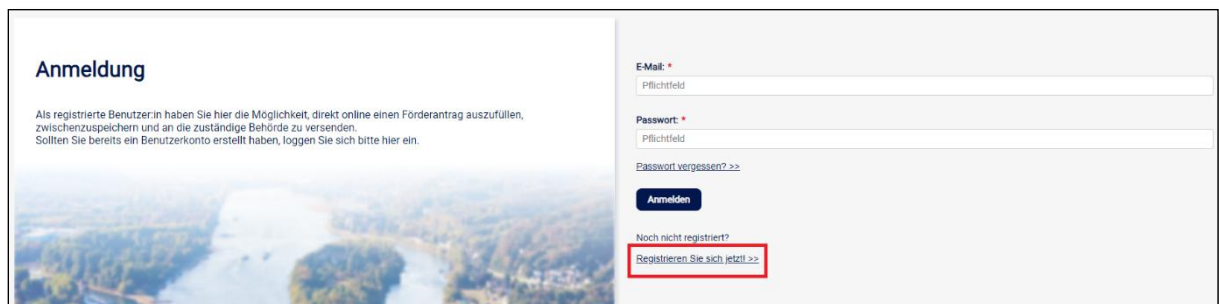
Anmeldung

Als registrierte Benutzer:in haben Sie hier die Möglichkeit, direkt online einen Förderantrag auszufüllen, zwischenzuspeichern und an die zuständige Behörde zu versenden.
Sollten Sie bereits ein Benutzerkonto erstellt haben, loggen Sie sich bitte hier ein.

E-Mail: *
Pflichtfeld

Passwort: *
Pflichtfeld

Passwort vergessen? >>

Anmelden

Noch nicht registriert?
Registrieren Sie sich jetzt! >>